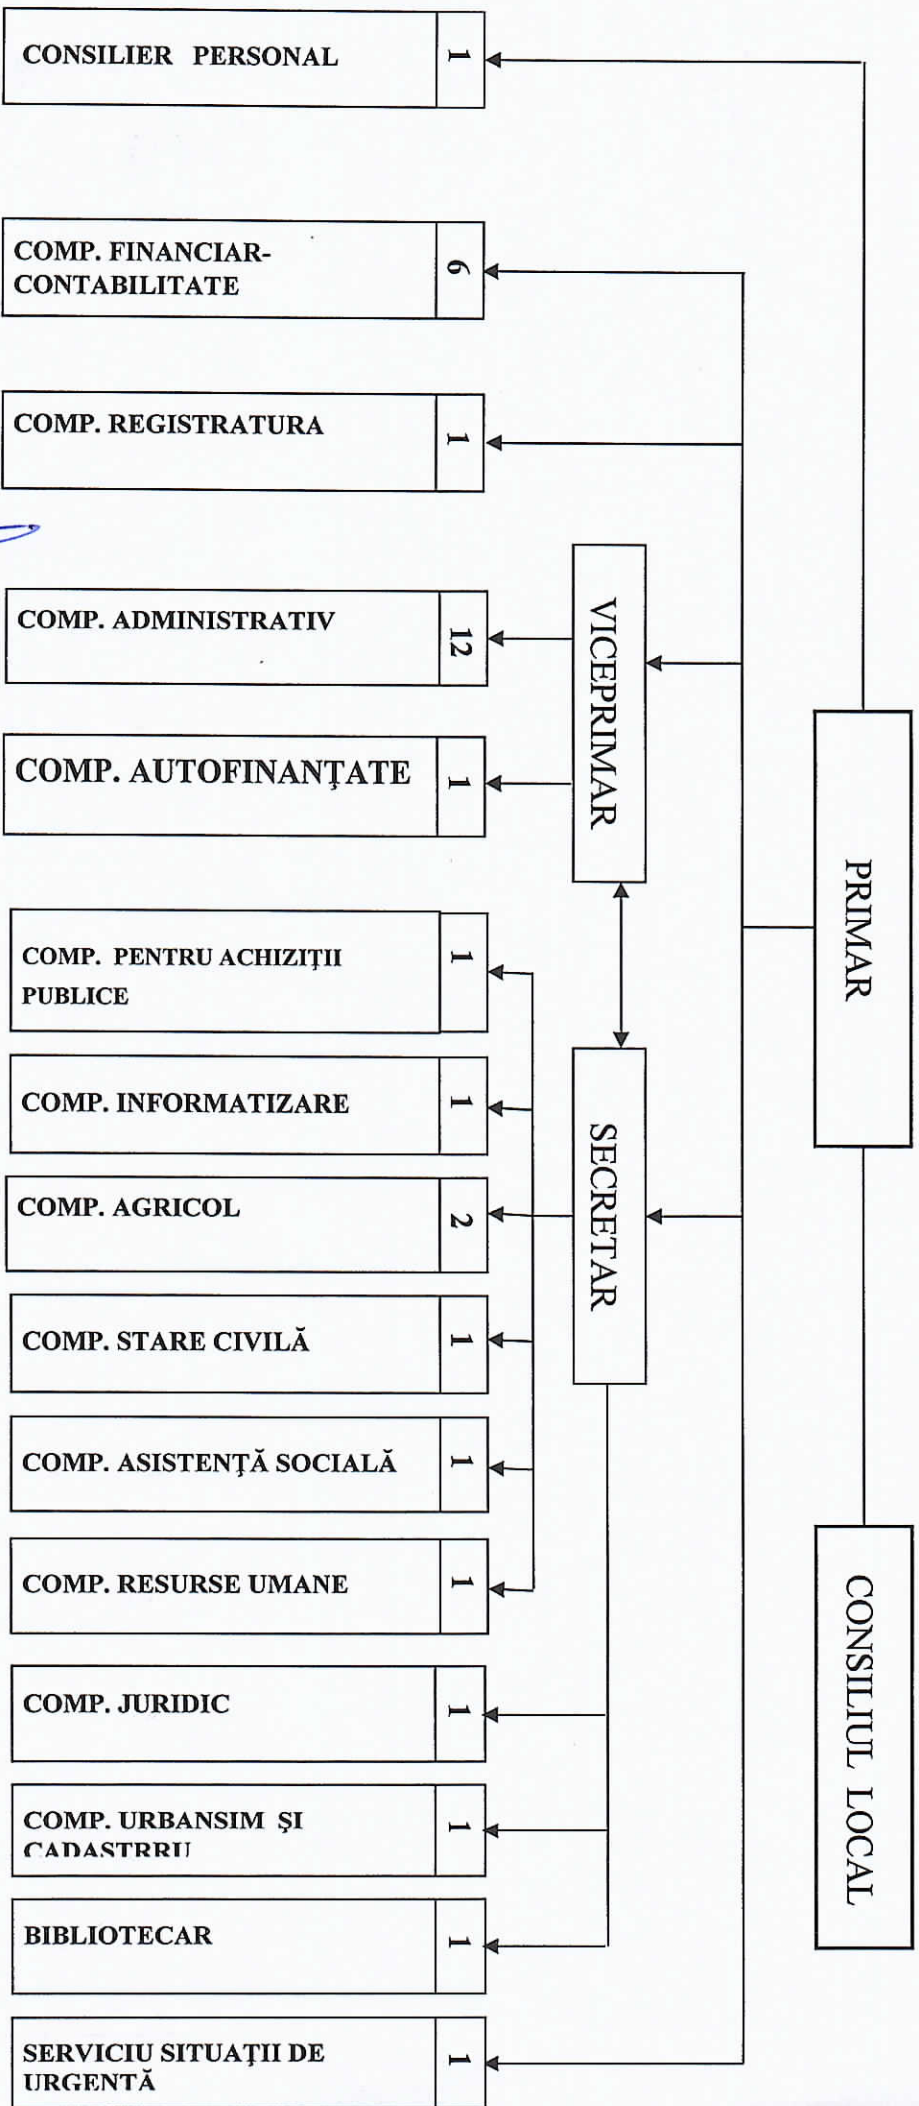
CONSILIER PERSONAL 1

COMP. FINANCIAR-CONTABILITATE 6

COMP. REGISTRATURA 1

COMP. ADMINISTRATIV 12

COMP. AUTOFINANŢATE 1

COMP. PENTRU ACHIZIŢII PUBLICE 1

COMP. INFORMATIZARE 1

COMP. AGRICOL 2

COMP. STARE CIVILĂ 1

COMP. ASISTENŢĂ SOCIALĂ 1

COMP. RESURSE UMANE 1

COMP. JURIDIC 1

COMP. URBANSIM ŞI CADASTRRU 1

BIBLIOTECAR 1

SERVICIU SITUAŢII DE URGENŢĂ 1

VICEPRIMAR

SECRETAR

PRIMAR

CONSILIUL LOCAL